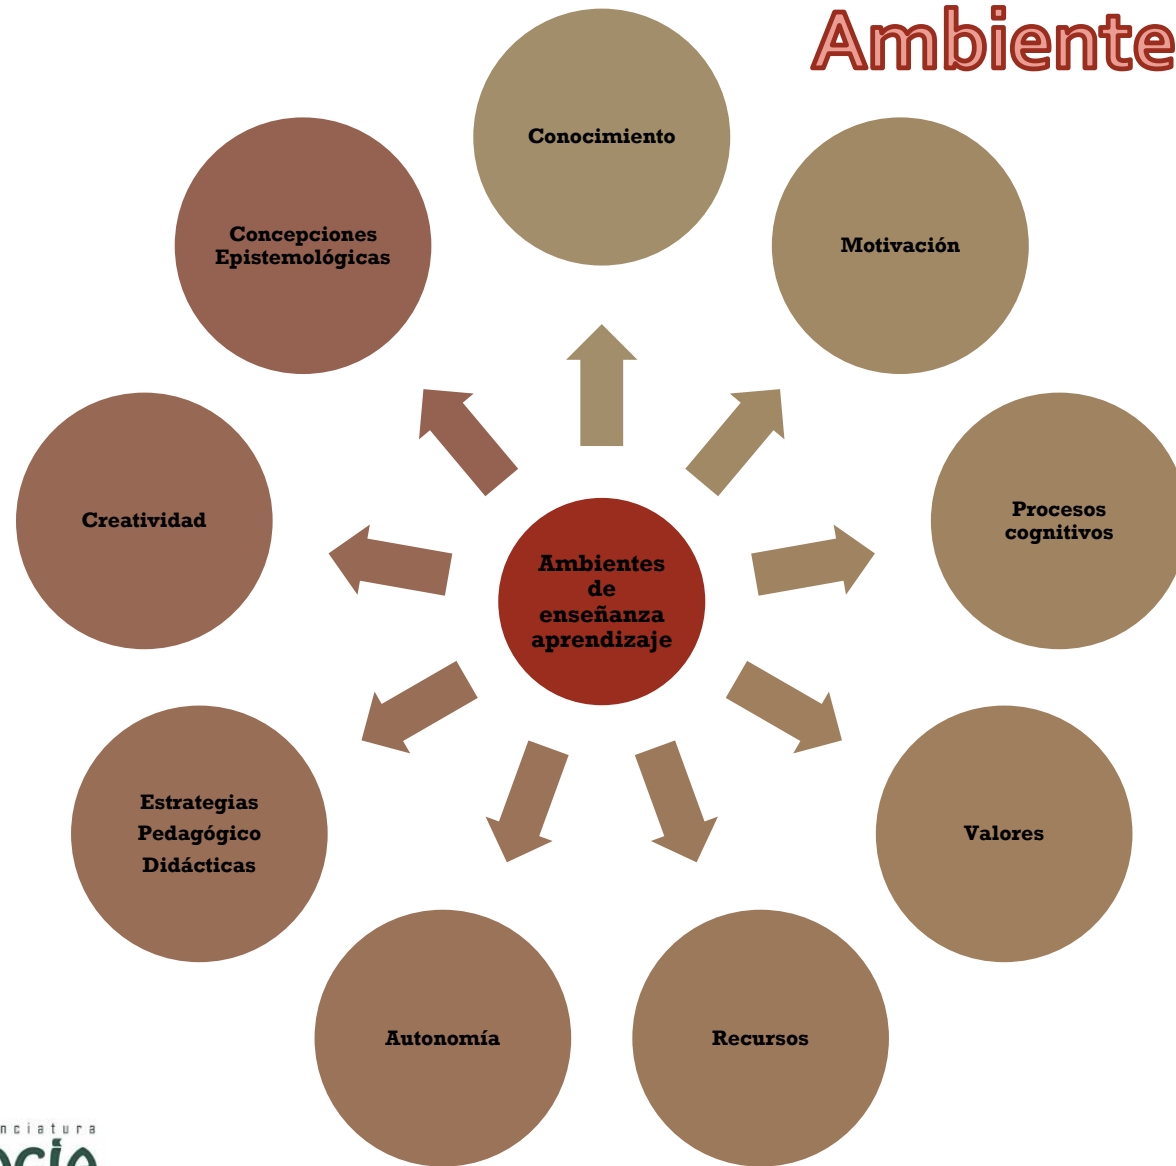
Ambiente

Conocimiento

Concepciones Epistemológicas

Motivación

Creatividad

Ambientes de enseñanza aprendizaje

Procesos cognitivos

Estrategias Pedagógico Didácticas

Valores

Autonomía

Recursos

nciatura

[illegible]